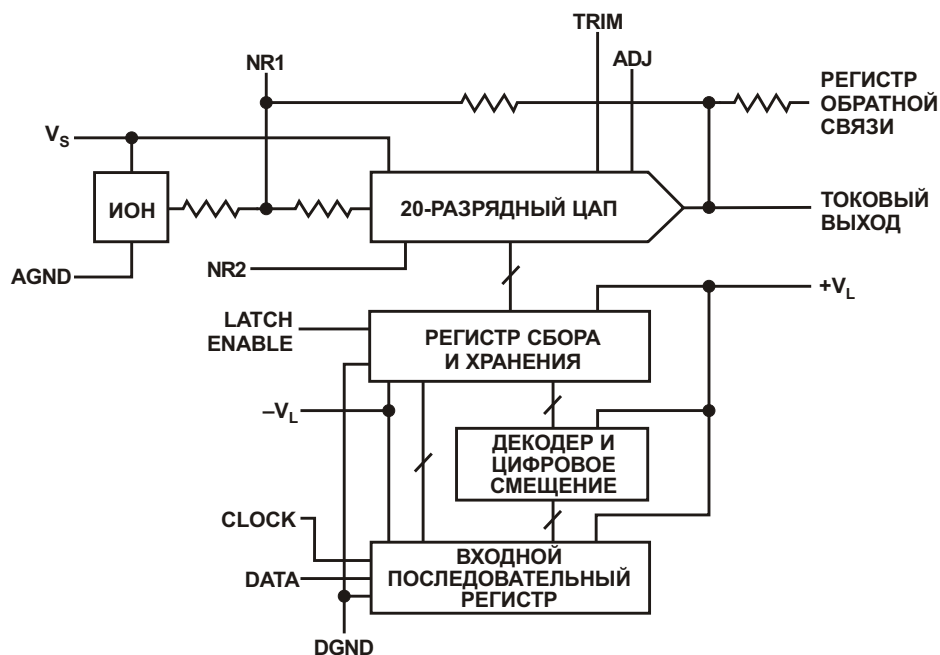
TRIM

ADJ

NR1

РЕГИСТР ОБРАТНОЙ СВЯЗИ

$V_S$

ИОН

20-РАЗРЯДНЫЙ ЦАП

ТОКОВЫЙ ВЫХОД

AGND

NR2

$+V_L$

LATCH ENABLE

РЕГИСТР СБОРА И ХРАНЕНИЯ

$-V_L$

ДЕКОДЕР И ЦИФРОВОЕ СМЕЩЕНИЕ

CLOCK

DATA

ВХОДНОЙ ПОСЛЕДОВАТЕЛЬНЫЙ РЕГИСТР

DGND